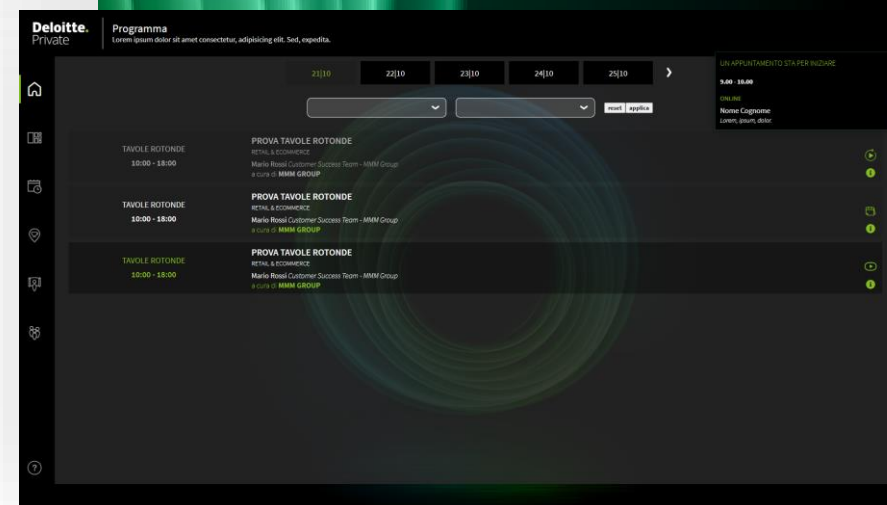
Deloitte.
Private

Programma
Lorem ipsum dolor sit amet consectetur, adipisicing elit. Sed, expedita.

21|10 22|10 23|10 24|10 25|10

reset applica

UN APPUNTAMENTO STA PER INIZIARE
5.00 - 10.00
ONLINE
Nome Cognome
Lorem, ipsum, dolor.

TAVOLE ROTONDE
10:00 - 18:00
PROVA TAVOLE ROTONDE
RETAIL & ECOMMERCE
Mario Rossi Customer Success Team - MMM Group
a cura di MMM GROUP

TAVOLE ROTONDE
10:00 - 18:00
PROVA TAVOLE ROTONDE
RETAIL & ECOMMERCE
Mario Rossi Customer Success Team - MMM Group
a cura di MMM GROUP

TAVOLE ROTONDE
10:00 - 18:00
PROVA TAVOLE ROTONDE
RETAIL & ECOMMERCE
Mario Rossi Customer Success Team - MMM Group
a cura di MMM GROUP